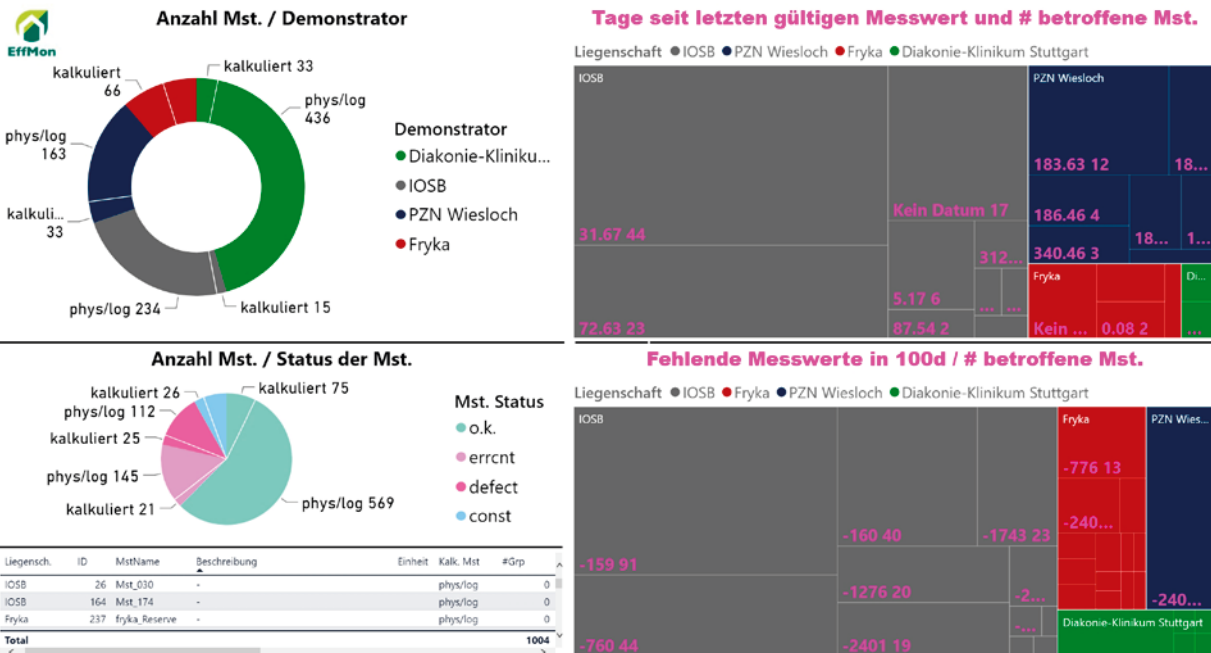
EffMon

Anzahl Mst. / Demonstrator

kalkuliert 66
kalkuliert 33
phys/log 436
phys/log 163
kalkuli... 33
phys/log 234
kalkuliert 15

Demonstrator
Diakonie-Kliniku...
IOSB
PZN Wiesloch
Fryka

Tage seit letzten gültigen Messwert und # betroffene Mst.

Liegenschaft IOSB PZN Wiesloch Fryka Diakonie-Klinikum Stuttgart

IOSB
31.67 44
72.63 23
Kein Datum 17
5.17 6
87.54 2
312...
...
...
PZN Wiesloch
183.63 12
18...
186.46 4
340.46 3
18...
1...
Fryka
Kein ...
0.08 2
Di...

Anzahl Mst. / Status der Mst.

kalkuliert 26
phys/log 112
kalkuliert 25
phys/log 145
kalkuliert 21
kalkuliert 75
phys/log 569

Mst. Status
o.k.
errcnt
defect
const

| Liegensch. | ID | MstName | Beschreibung | Einheit | Kalk. Mst | #Grp |
|---|---|---|---|---|---|---|
| IOSB | 26 | Mst_030 | - | | phys/log | 0 |
| IOSB | 164 | Mst_174 | - | | phys/log | 0 |
| Fryka | 237 | fryka_Reserve | - | | phys/log | 0 |
| Total | | | | | | 1004 |

Fehlende Messwerte in 100d / # betroffene Mst.

Liegenschaft IOSB Fryka PZN Wiesloch Diakonie-Klinikum Stuttgart

IOSB
-159 91
-760 44
-160 40
-1276 20
-2401 19
-1743 23
-2...
-...
Fryka
-776 13
-240...
PZN Wies...
-240...
Diakonie-Klinikum Stuttgart